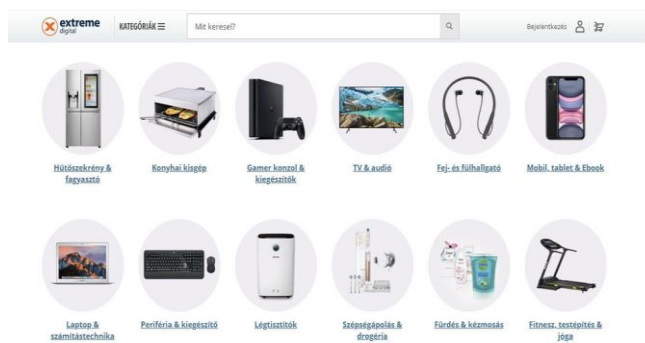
extreme digital

KATEGÓRIÁK ☰

Mit keresel?

Bejelentkezés

Hűtőszekrény & fagyasztó

Konyhai kisgép

Gamer konzol & kiegészítők

TV & audió

Fej- és fülhallgató

Mobil, tablet & Ebook

Laptop & számítástechnika

Periféria & kiegészítő

Légtisztítók

Szépségápolás & drogéria

Fürdés & kézmosás

Fitnesz, testépítés & jóga